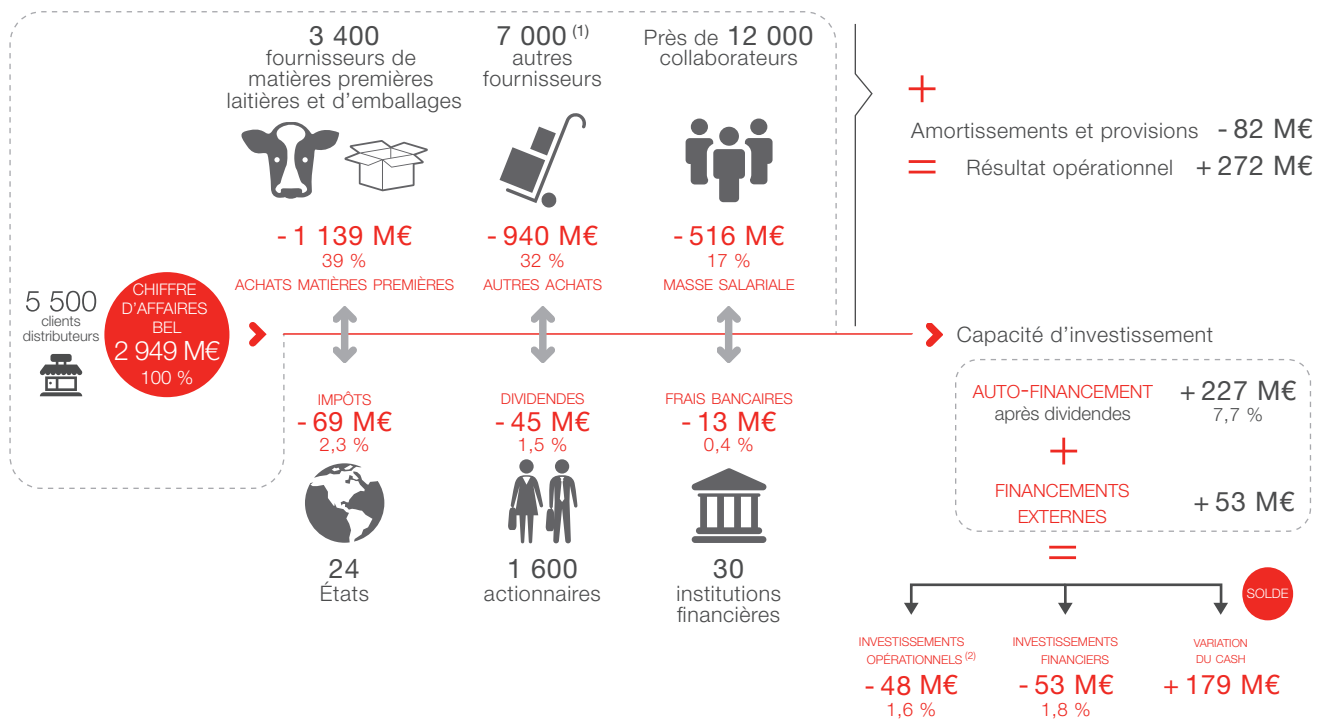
3 400
fournisseurs de matières premières laitières et d'emballages

7 000 $^{(1)}$
autres fournisseurs

Près de 12 000
collaborateurs

+
Amortissements et provisions - 82 M€
=
Résultat opérationnel + 272 M€

- 1 139 M€
39 %
ACHATS MATIÈRES PREMIÈRES

- 940 M€
32 %
AUTRES ACHATS

- 516 M€
17 %
MASSE SALARIALE

5 500
clients distributeurs

CHIFFRE D'AFFAIRES BEL
2 949 M€
100 %

Capacité d'investissement

IMPÔTS
- 69 M€
2,3 %

DIVIDENDES
- 45 M€
1,5 %

FRAIS BANCAIRES
- 13 M€
0,4 %

AUTO-FINANCEMENT après dividendes + 227 M€
7,7 %
+
FINANCEMENTS EXTERNES + 53 M€
=

24
États

1 600
actionnaires

30
institutions financières

SOLDE

INVESTISSEMENTS OPÉRATIONNELS $^{(2)}$
- 48 M€
1,6 %

INVESTISSEMENTS FINANCIERS
- 53 M€
1,8 %

VARIATION DU CASH
+ 179 M€